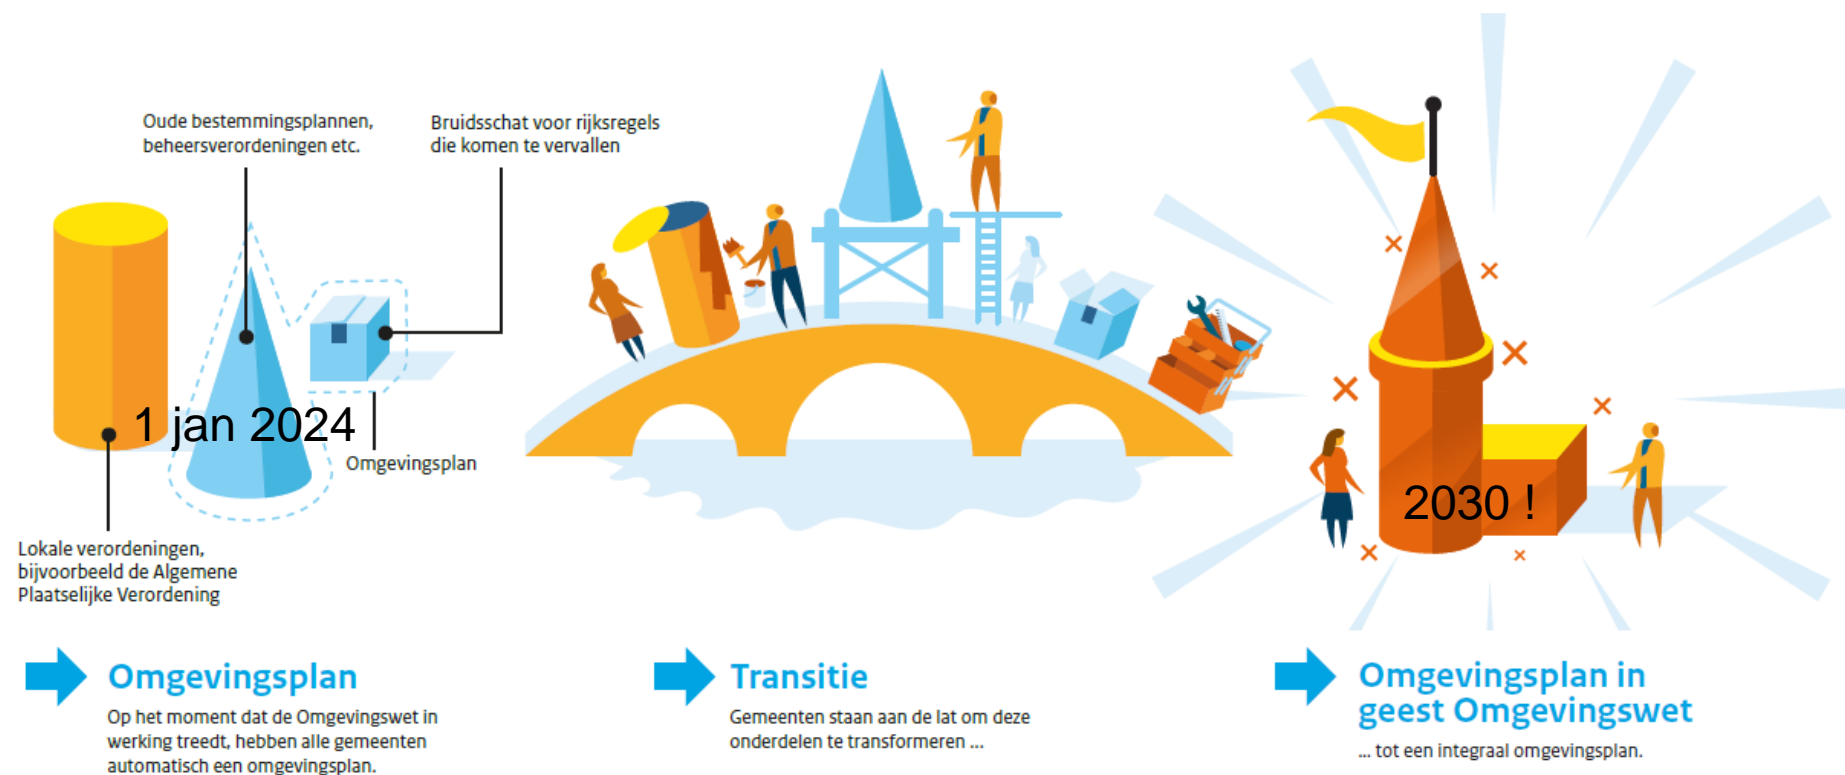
Oude bestemmingsplannen, beheersverordeningen etc.

Bruidsschat voor rijksregels die komen te vervallen

1 jan 2024

Omgevingsplan

Lokale verordeningen, bijvoorbeeld de Algemene Plaatselijke Verordening

2030 !

Omgevingsplan

Op het moment dat de Omgevingswet in werking treedt, hebben alle gemeenten automatisch een omgevingsplan.

Transitie

Gemeenten staan aan de lat om deze onderdelen te transformeren ...

Omgevingsplan in geest Omgevingswet

... tot een integraal omgevingsplan.